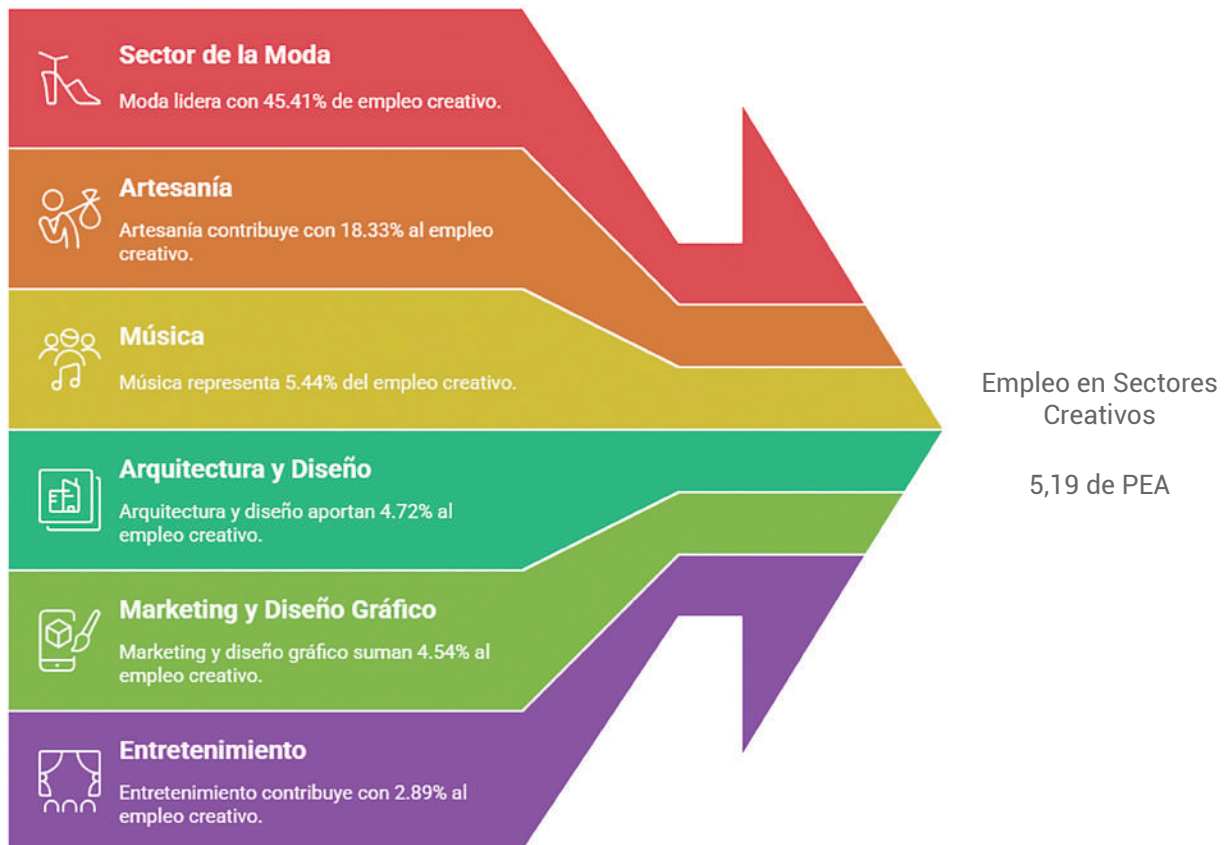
Sector de la Moda

Moda lidera con 45.41% de empleo creativo.

Artesanía

Artesanía contribuye con 18.33% al empleo creativo.

Música

Música representa 5.44% del empleo creativo.

Arquitectura y Diseño

Arquitectura y diseño aportan 4.72% al empleo creativo.

Marketing y Diseño Gráfico

Marketing y diseño gráfico suman 4.54% al empleo creativo.

Entretenimiento

Entretenimiento contribuye con 2.89% al empleo creativo.

Empleo en Sectores Creativos

5,19 de PEA